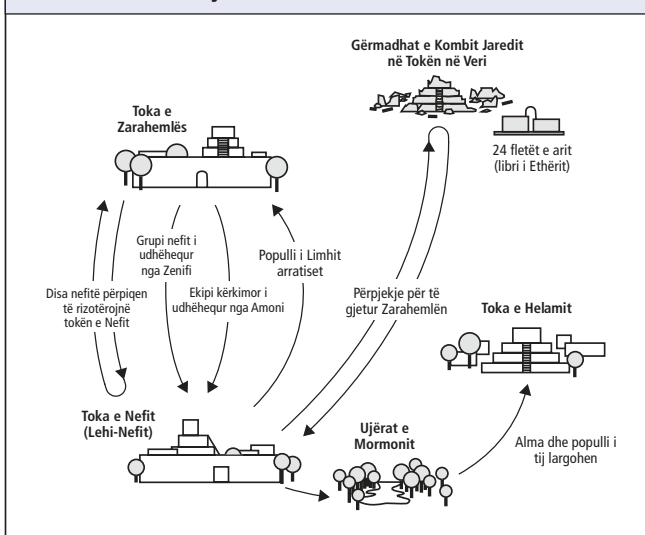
Gërmadhat e Kombit Jaredit në Tokën në Veri

Toka e Zarahemlës

24 fletët e arit (libri i Ethërit)

Grupi nefit i udhëhequr nga Zenifi

Populli i Limhit arratiset

Disa nefitë përpiqen të rizotërojnë tokën e Nefit

Ekipi kërkimor i udhëhequr nga Amoni

Përpjekje për të gjetur Zarahemlën

Toka e Helamit

Toka e Nefit (Lehi-Nefit)

Ujërat e Mormonit

Alma dhe populli i tij largohen